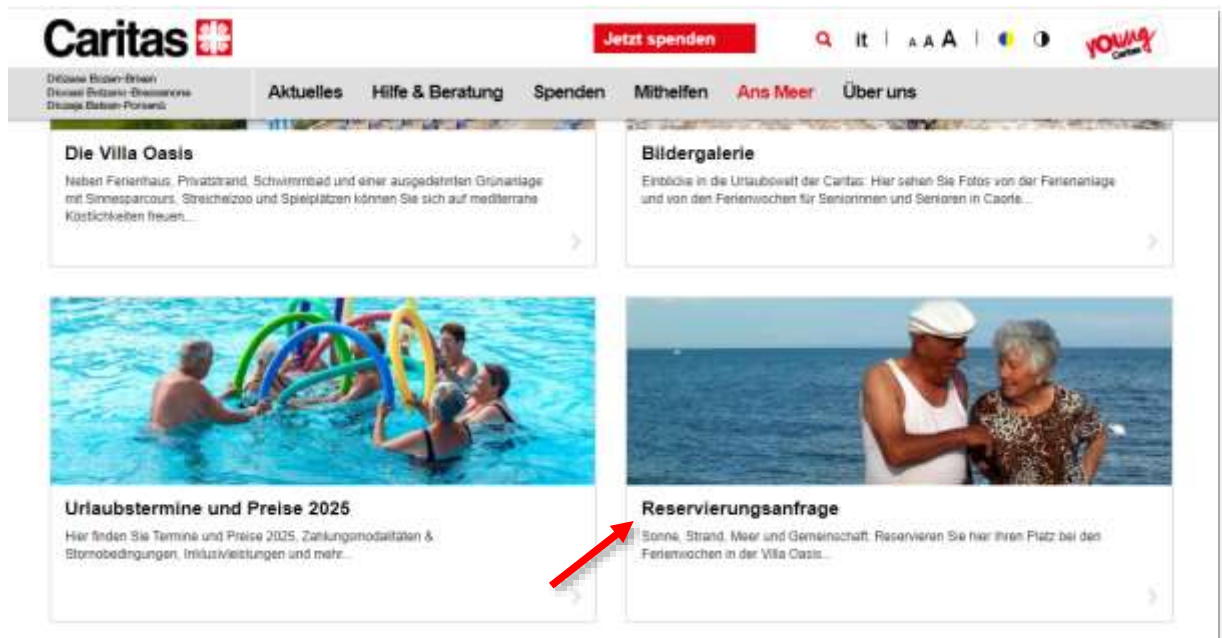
Caritas

Jetzt spenden

it | A A A |

young Caritas

Diözese Bozen-Brixen
Diocesi Bolzano-Bressanone
Diozeja Balsan-Porsenù

Aktuelles Hilfe & Beratung Spenden Mithelfen Ans Meer Über uns

Die Villa Oasis

Neben Ferienhaus, Privatstrand, Schwimmbad und einer ausgedehnten Grünanlage mit Sinnesparcours, Streichelzoo und Spielplätzen können Sie sich auf mediterrane Köstlichkeiten freuen...

Bildergalerie

Einblicke in die Urlaubswelt der Caritas: Hier sehen Sie Fotos von der Ferienanlage und von den Ferienwochen für Seniorinnen und Senioren in Caorle...

Urlaubstermine und Preise 2025

Hier finden Sie Termine und Preise 2025, Zahlungsmodalitäten & Stornobedingungen, Inklusivleistungen und mehr...

Reservierungsanfrage

Sonne, Strand, Meer und Gemeinschaft. Reservieren Sie hier Ihren Platz bei den Ferienwochen in der Villa Oasis...